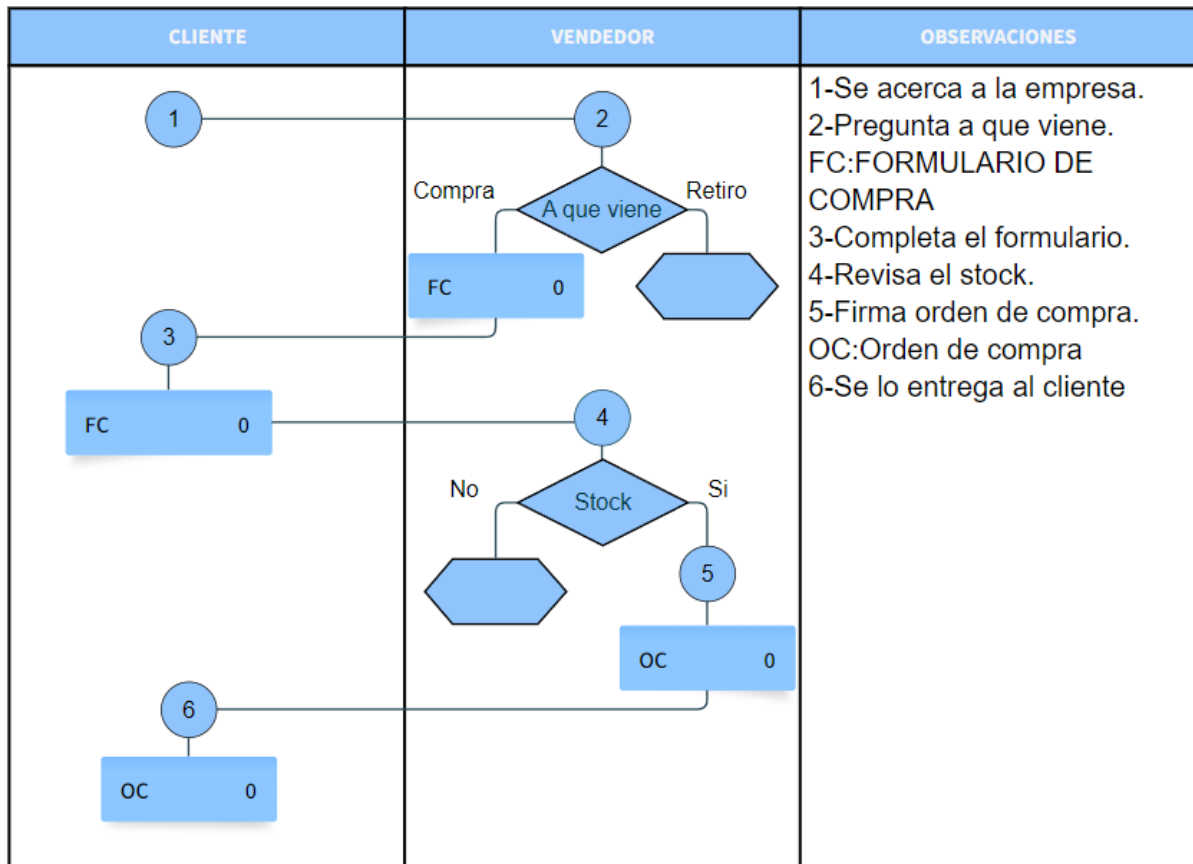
CLIENTE

VENDEDOR

OBSERVACIONES

1

2

Compra

A que viene

Retiro

FC 0

3

FC 0

4

No

Stock

Si

5

OC 0

6

OC 0

1-Se acerca a la empresa.
2-Pregunta a que viene.
FC:FORMULARIO DE COMPRA
3-Completa el formulario.
4-Revisa el stock.
5-Firma orden de compra.
OC:Orden de compra
6-Se lo entrega al cliente